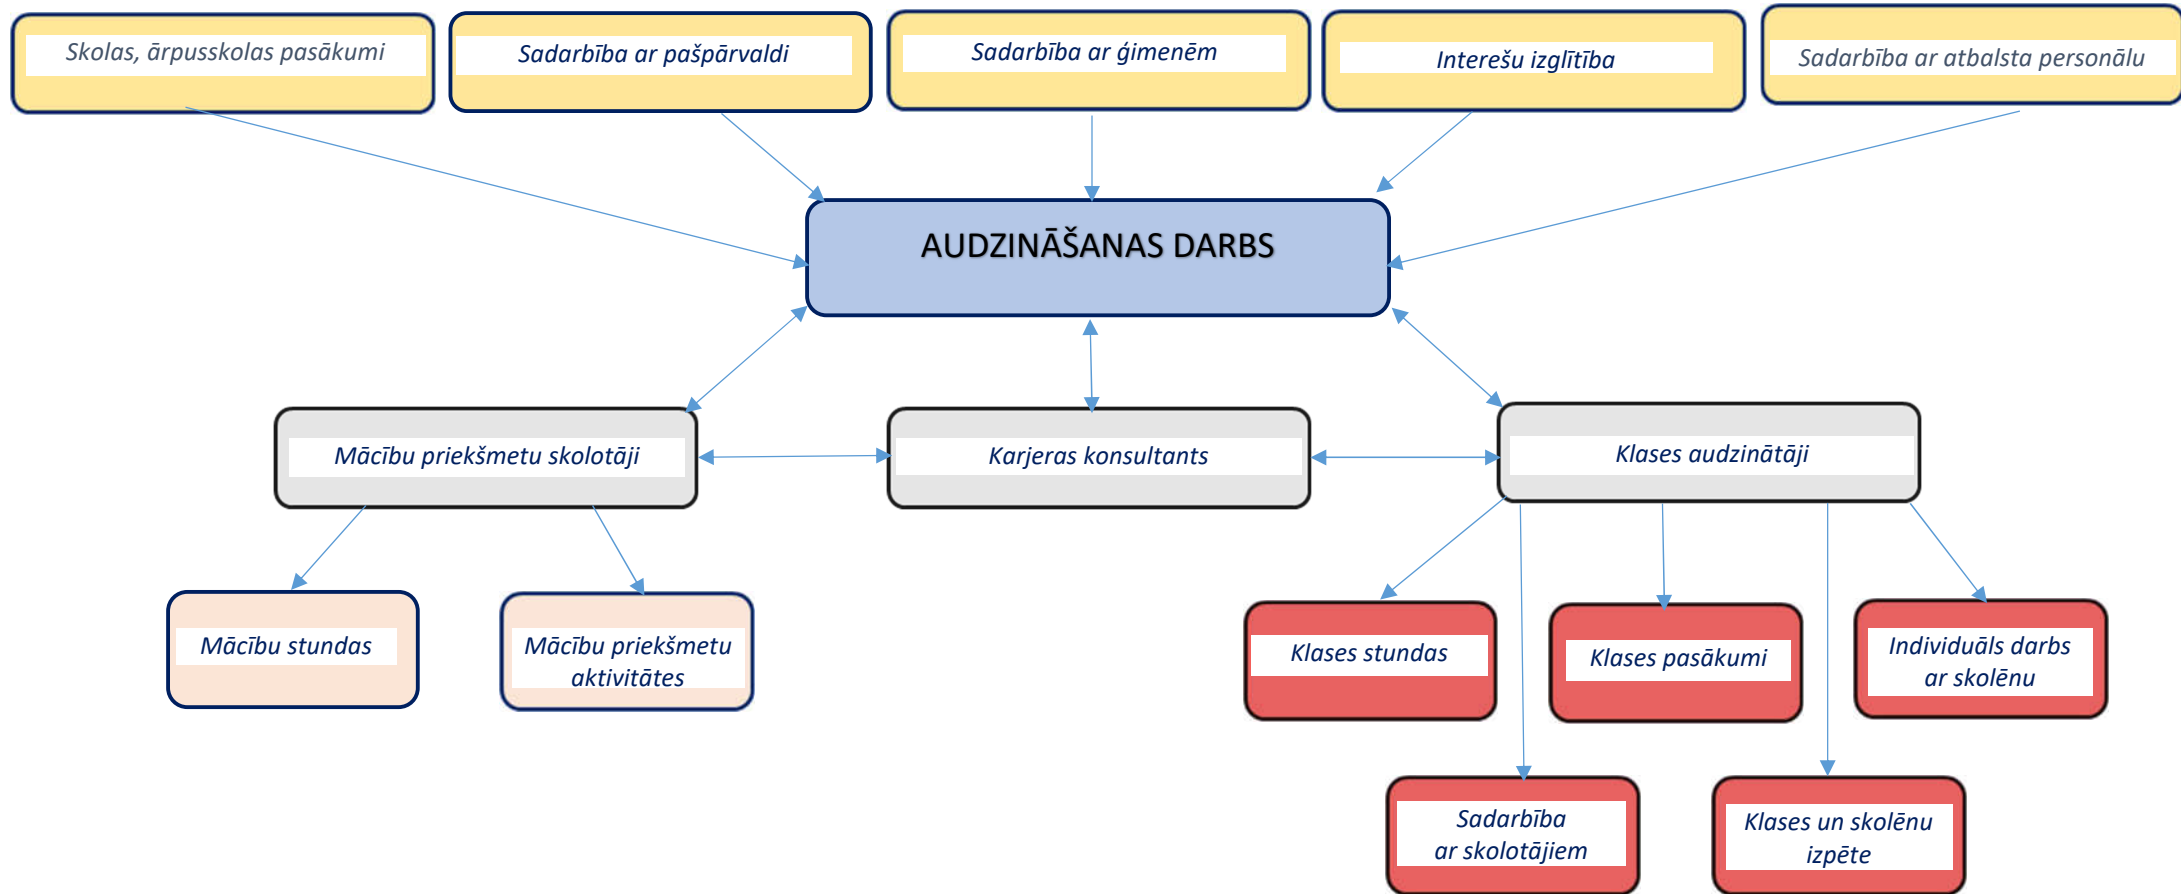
Skolas, ārpusskolas pasākumi

Sadarbība ar pašpārvaldi

Sadarbība ar ģimenēm

Interešu izglītība

Sadarbība ar atbalsta personālu

AUDZINĀŠANAS DARBS

Mācību priekšmetu skolotāji

Karjeras konsultants

Klases audzinātāji

Mācību stundas

Mācību priekšmetu aktivitātes

Klases stundas

Klases pasākumi

Individuāls darbs ar skolēnu

Sadarbība ar skolotājiem

Klases un skolēnu izpēte